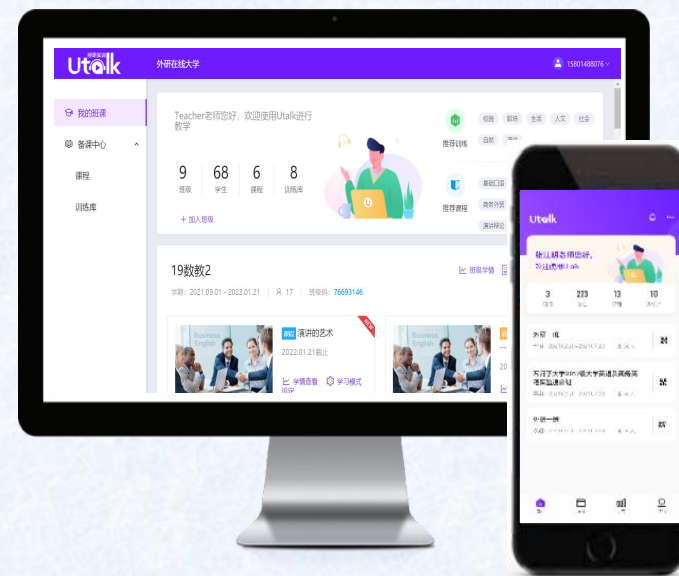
Utalk 外研在线大学 15801488076

我的班课
备课中心
课程
训练库

Teacher老师您好，欢迎使用Utalk进行教学

9 班级
68 学生
6 课程
8 训练库

+ 加入班级

推荐训练
校园 职场 生活 人文 社会 自然

推荐课程
基础汇报 商务外贸 演讲辩论

19数教2
学期：2021.09.01 - 2022.01.21 | 17 | 班级码：76693146
班级学情

Business English
课程 演讲的艺术
2022.01.21截止
学情查看 学习模式

Business English

Utalk
张江丽老师您好，
欢迎使用Utalk

3 班级
273 学生
13 课程
10 训练

外研一试
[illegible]

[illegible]

外研一评
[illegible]